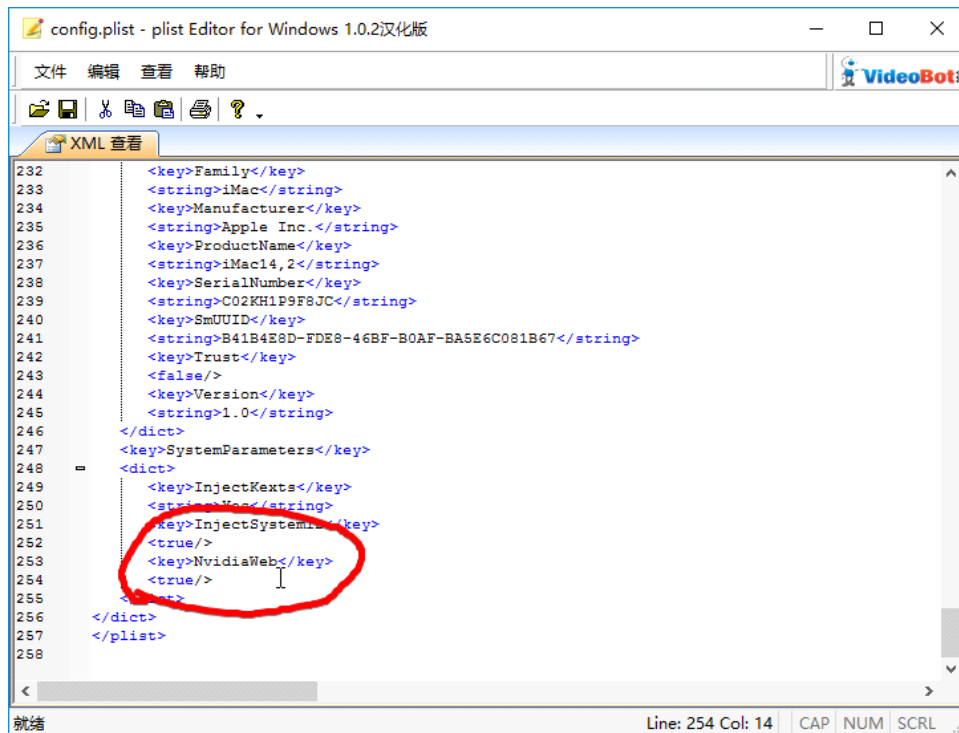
config.plist - plist Editor for Windows 1.0.2汉化版

文件 编辑 查看 帮助

VideoBot

XML 查看

232 <key>Family</key>
233 <string>iMac</string>
234 <key>Manufacturer</key>
235 <string>Apple Inc.</string>
236 <key>ProductName</key>
237 <string>iMac14,2</string>
238 <key>SerialNumber</key>
239 <string>C02KH1P9F8JC</string>
240 <key>SmUUID</key>
241 <string>B41B4E8D-FDE8-46BF-B0AF-BA5E6C081B67</string>
242 <key>Trust</key>
243 <false/>
244 <key>Version</key>
245 <string>1.0</string>
246 </dict>
247 <key>SystemParameters</key>
248 <dict>
249 <key>InjectKexts</key>
250 <string>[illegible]</string>
251 <key>InjectSystem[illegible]</key>
252 <true/>
253 <key>NvidiaWeb</key>
254 <true/>
255 </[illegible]>
256 </dict>
257 </plist>
258

就绪 Line: 254 Col: 14 CAP NUM SCRL